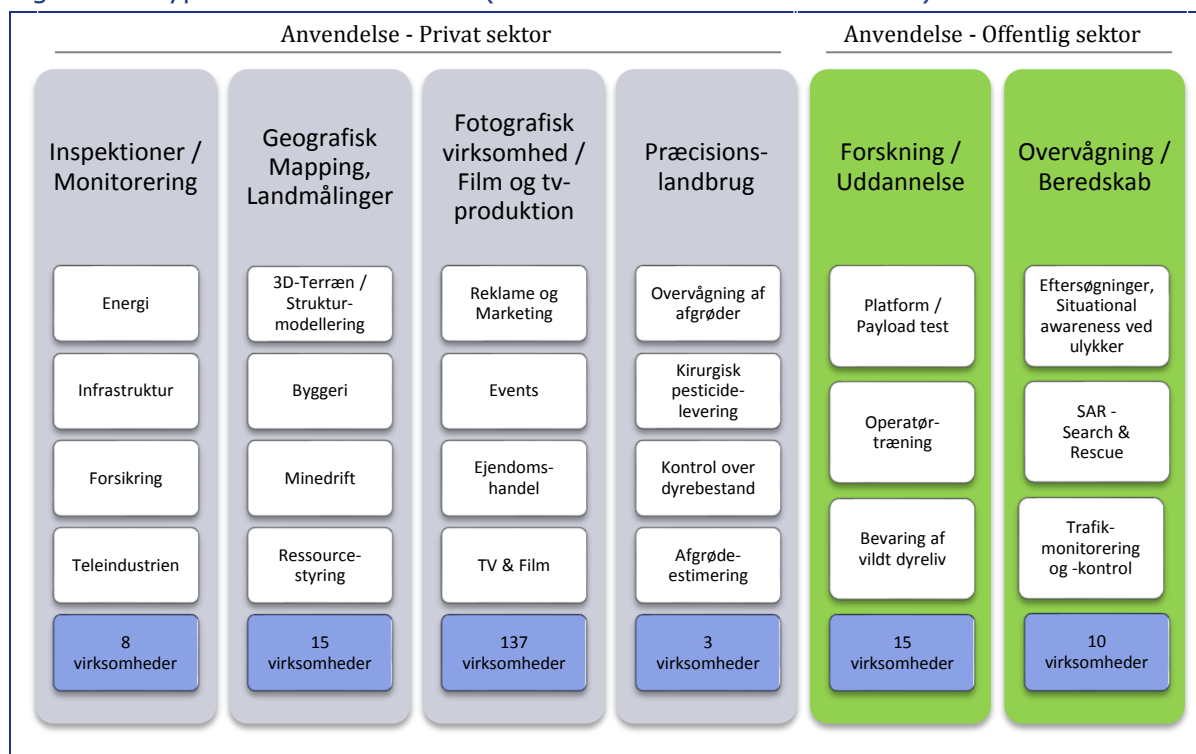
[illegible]

Anvendelse - Privat sektor

Anvendelse - Offentlig sektor

Inspektioner / Monitorering

Energi

Infrastruktur

Forsikring

Teleindustrien

8 virksomheder

Geografisk Mapping, Landmålinger

3D-Terræn / Struktur-modellering

Byggeri

Minedrift

Ressource-styring

15 virksomheder

Fotografisk virksomhed / Film og tv-produktion

Reklame og Marketing

Events

Ejendoms-handel

TV & Film

137 virksomheder

Præcisions-landbrug

Overvågning af afgrøder

Kirurgisk pesticide-levering

Kontrol over dyrebestand

Afgrøde-estimering

3 virksomheder

Forskning / Uddannelse

Platform / Payload test

Operatør-træning

Bevaring af vildt dyreliv

15 virksomheder

Overvågning / Beredskab

Eftersøgninger, Situational awareness ved ulykker

SAR - Search & Rescue

Trafik-monitorering og -kontrol

10 virksomheder